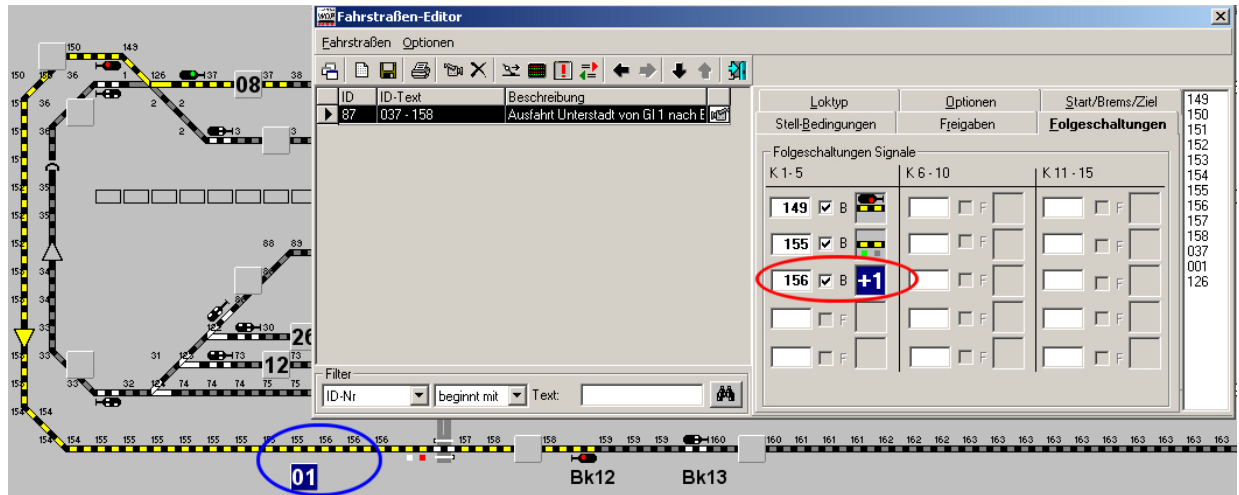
Fahrstraßen-Editor

Fahrstraßen Optionen

| ID | ID-Text | Beschreibung |
|---|---|---|
| 87 | 037 - 158 | Ausfahrt Unterstadt von Gl 1 nach E |

Loktyp | Optionen | Start/Brems/Ziel
Stell-Bedingungen | Freigaben | Folgeschaltungen

Folgeschaltungen Signale
K 1-5 | K 6 - 10 | K 11 - 15

149 B
155 B
156 B +1
F F F

Filter
ID-Nr | beginnt mit | Text:

149
150
151
152
153
154
155
156
157
158
037
001
126

150 149 150 36 1 126 37 37 38 08 36 2 2 3 2 3 36 35 35 34 34 88 89 33 12 30 26 33 31 12 73 12 33 32 12 74 74 75 75 154 154 154 154 155 155 155 155 155 155 155 156 156 157 158 158 159 159 159 160 160 161 161 161 162 162 162 163 163 163 163 163 163 01 Bk12 Bk13